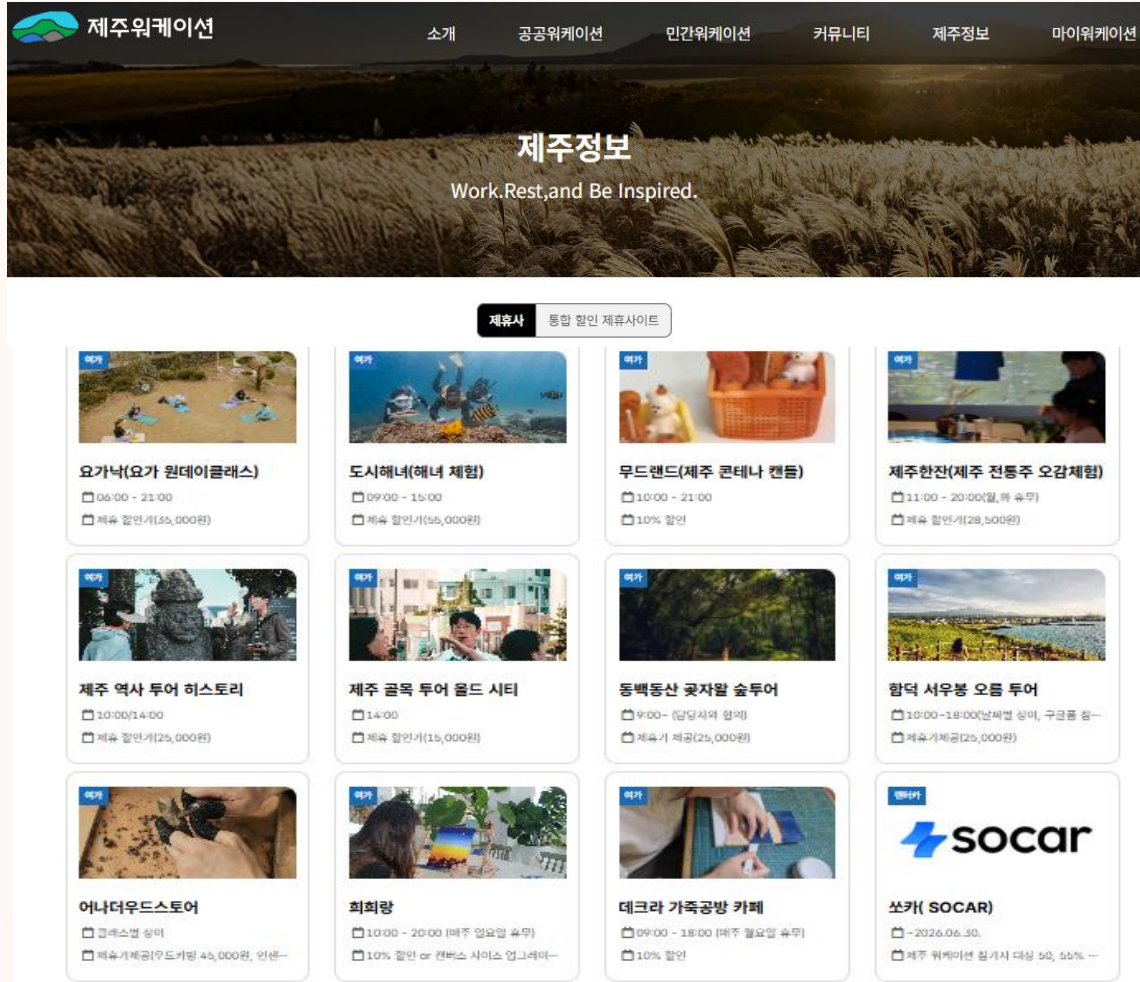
제주워케이션

소개 공공워케이션 민간워케이션 커뮤니티 제주정보 마이워케이션

제주정보

Work.Rest,and Be Inspired.

제휴사 통합 할인 제휴사이트

여가
요가낙(요가 원데이클래스)
06:00 - 21:00
제휴 할인가(35,000원)

여가
도시해녀(해녀 체험)
09:00 - 15:00
제휴 할인가(55,000원)

여가
무드랜드(제주 콘테나 캔들)
10:00 - 21:00
10% 할인

여가
제주한잔(제주 전통주 오감체험)
11:00 - 20:00(월,화 휴무)
제휴 할인가(28,500원)

여가
제주 역사 투어 히스토리
10:00/14:00
제휴 할인가(25,000원)

여가
제주 골목 투어 올드 시티
14:00
제휴 할인가(15,000원)

여가
동백동산 곶자왈 숲투어
9:00~ (담당자와 협의)
제휴가 제공(25,000원)

여가
함덕 서우봉 오름 투어
10:00~18:00(날씨별 상이, 구글폼 참...
제휴가제공(25,000원)

여가
어나더우드스토어
클래스별 상이
제휴가제공(우드키링 45,000원, 인센...

여가
희희랑
10:00 - 20:00 (매주 월요일 휴무)
10% 할인 or 캔버스 사이즈 업그레이...

여가
데크라 가죽공방 카페
09:00 - 18:00 (매주 월요일 휴무)
10% 할인

렌터카
socar
쏘카( SOCAR)
~2026.06.30.
제주 워케이션 참가자 대상 50, 55% ...